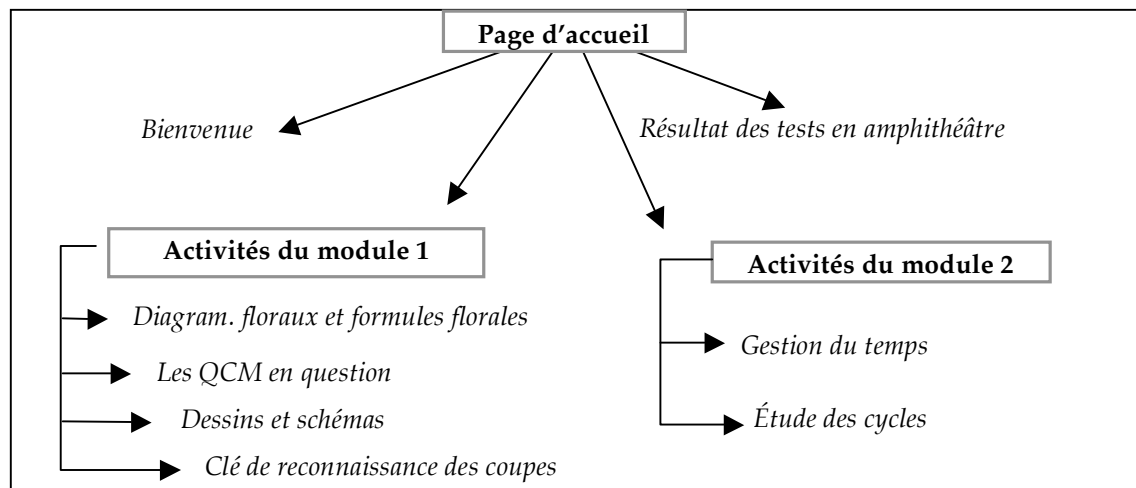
Page d’accueil

Bienvenue

Résultat des tests en amphithéâtre

Activités du module 1

Diagram. floraux et formules florales

Les QCM en question

Dessins et schémas

Clé de reconnaissance des coupes

Activités du module 2

Gestion du temps

Étude des cycles